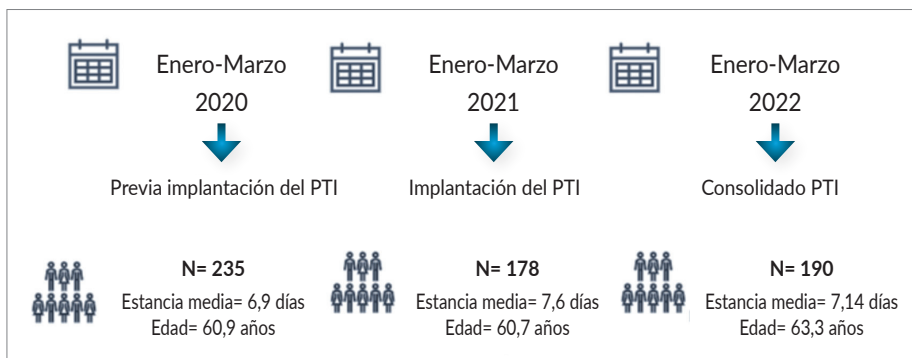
Enero-Marzo
2020

Previa implantación del PTI

N= 235
Estancia media= 6,9 días
Edad= 60,9 años

Enero-Marzo
2021

Implantación del PTI

N= 178
Estancia media= 7,6 días
Edad= 60,7 años

Enero-Marzo
2022

Consolidado PTI

N= 190
Estancia media= 7,14 días
Edad= 63,3 años